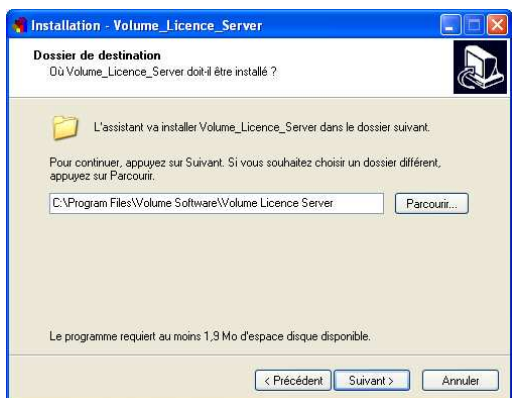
Installation - Volume_Licence_Server

Dossier de destination
Où Volume_Licence_Server doit-il être installé ?

L'assistant va installer Volume_Licence_Server dans le dossier suivant.

Pour continuer, appuyez sur Suivant. Si vous souhaitez choisir un dossier différent, appuyez sur Parcourir.

C:\Program Files\Volume Software\Volume Licence Server

Parcourir...

Le programme requiert au moins 1,9 Mo d'espace disque disponible.

< Précédent

Suivant >

Annuler